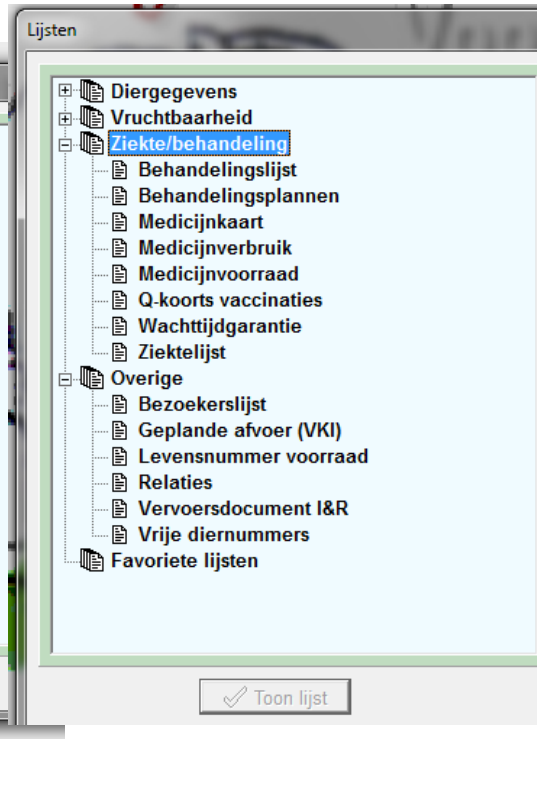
Lijsten

Diergegevens
Vruchtbaarheid
Ziekte/behandeling
Behandelingslijst
Behandelingsplannen
Medicijnkaart
Medicijnverbruik
Medicijnvoorraad
Q-koorts vaccinaties
Wachttijdgarantie
Ziektelijst
Overige
Bezoekerslijst
Geplande afvoer (VKI)
Levensnummer voorraad
Relaties
Vervoersdocument I&R
Vrije diernummers
Favoriete lijsten

Toon lijst